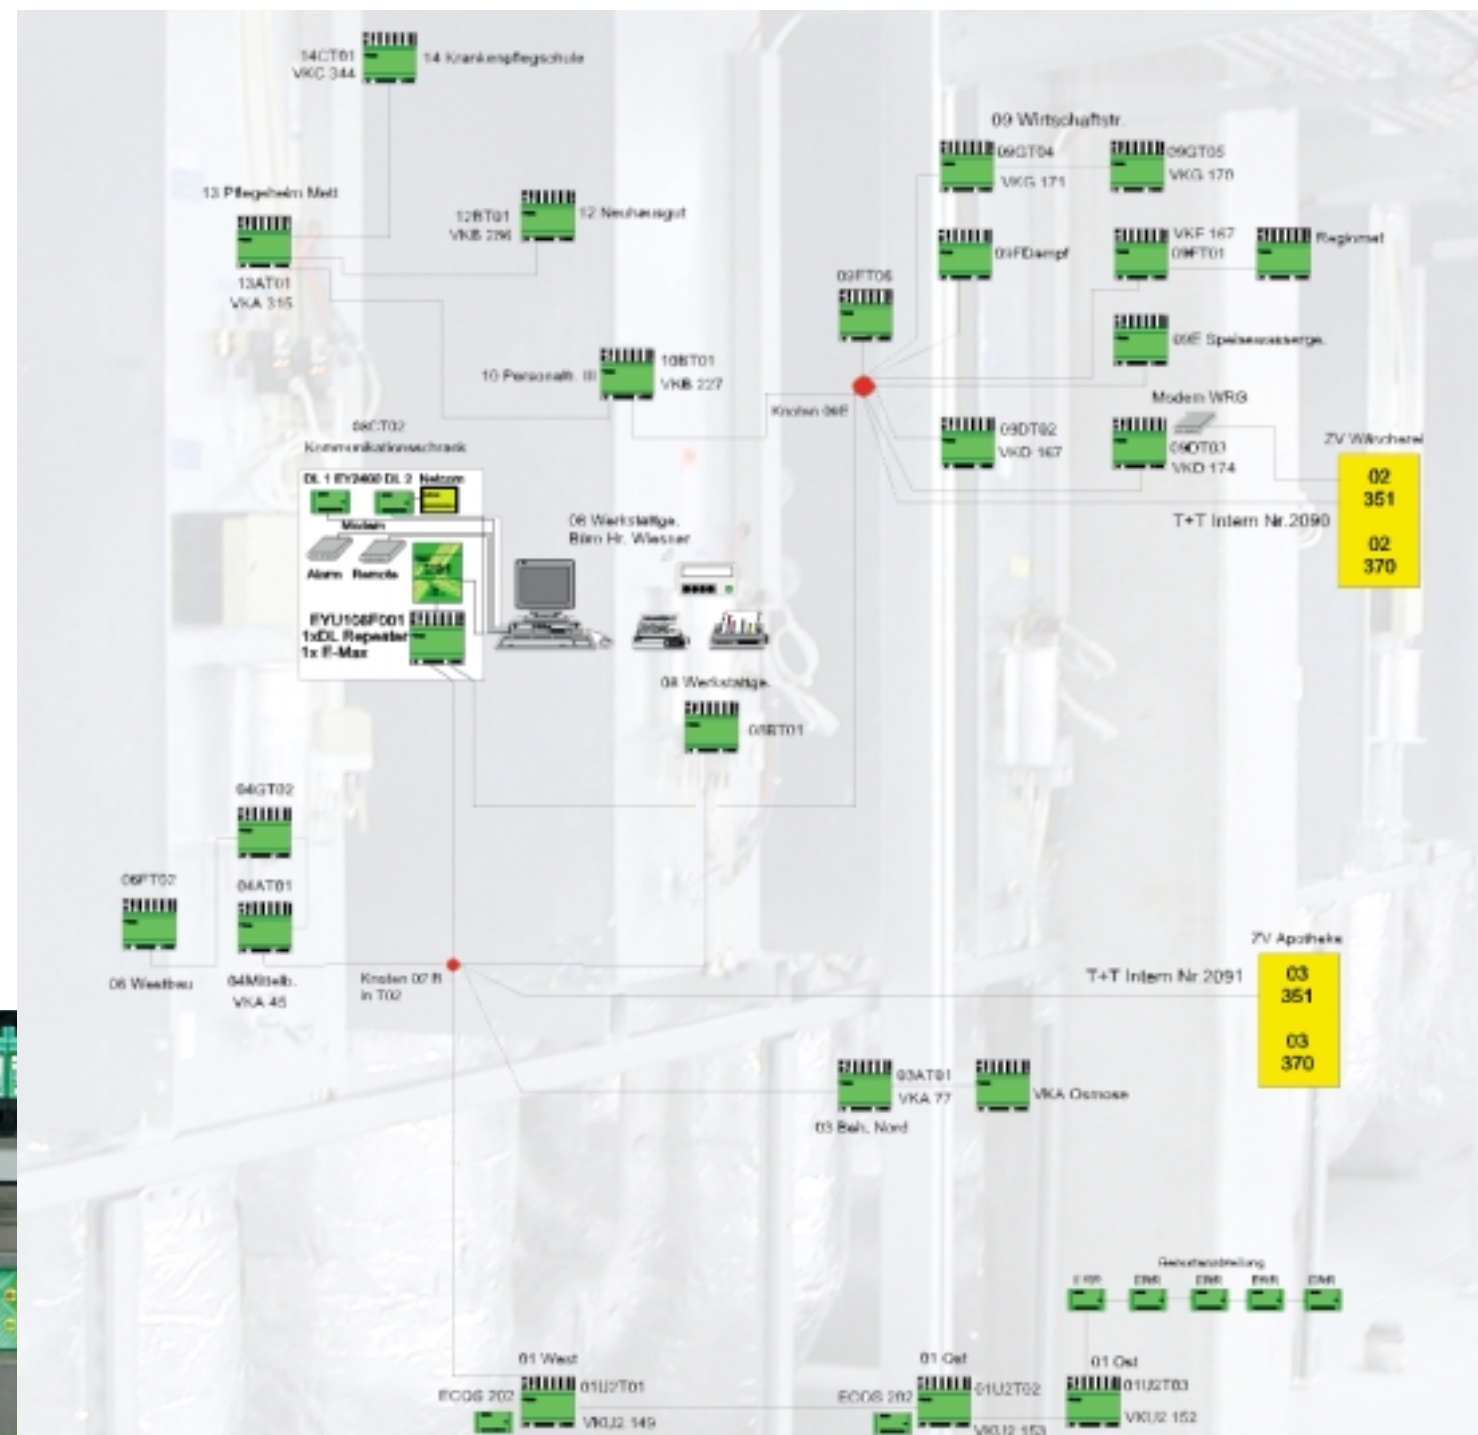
14CT01
VKC 344
14 Krankenpflegschule

09 Wirtschaftstr.
09GT04
VKG 171
09GT05
VKG 170

13 Pflegeheim Matt
12BT01
VKB 286
12 Neuhausgut

09FDampf
VKF 167
09FT01
Regionet

13AT01
VKA 315

09FT06

09E Speisewasserge.

10 Personalh. III
10BT01
VKB 227

Knoten 09E

Modem WRG

08CT02
Kommunikationsschrank
09DT02
VKD 167
09DT03
VKD 174
ZV Wäscherei

DL 1 EY2400 DL 2 Netcom
Modem
Alarm Remote

02
351

02
370

T+T Intern Nr.2090

08 Werkstättge.
Büro Hr. Wiesser

EYU108F001
1xDL Repeater
1x E-Max

08 Werkstättge.
08BT01

04GT02

06FT02
04AT01

ZV Apotheke

06 Westbau
04Mittelb.
VKA 45
Knoten 07 B
in T02

T+T Intern Nr.2091

03
351

03
370

03AT01
VKA 77
VKA Osmose
03 Beh. Nord

Gebärabteilung

01 West
01 Ost
01 Ost
ECOS 202
01U2T01
VKU2 149
ECOS 202
01U2T02
VKU2 153
01U2T03
VKU2 152